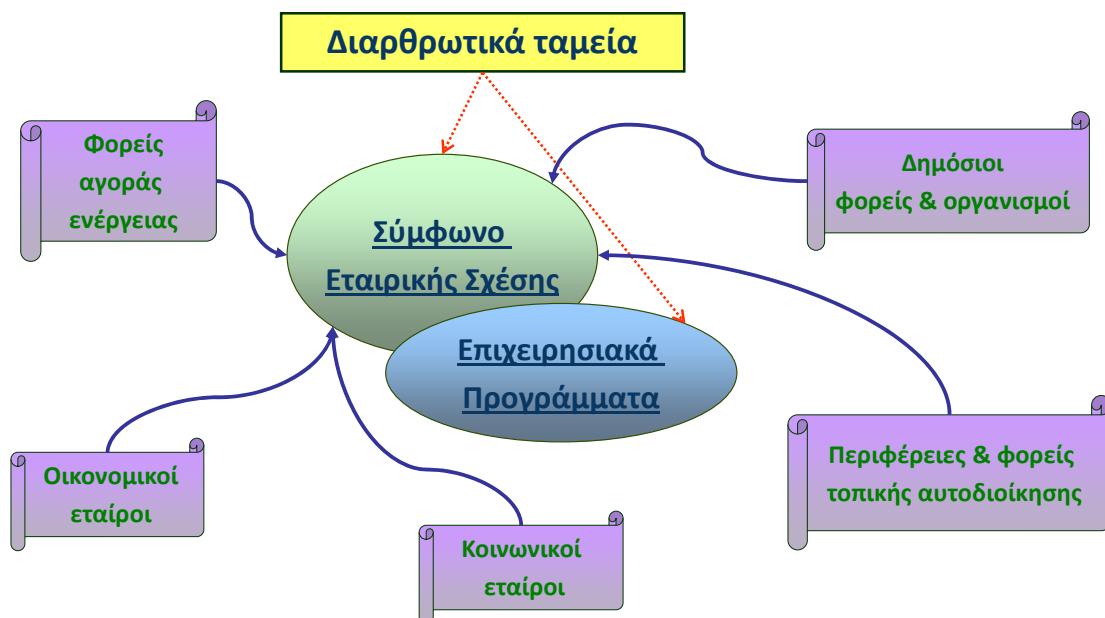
Διαρθρωτικά ταμεία

Φορείς αγοράς ενέργειας

Δημόσιοι φορείς & οργανισμοί

Σύμφωνο Εταιρικής Σχέσης

Επιχειρησιακά Προγράμματα

Οικονομικοί εταίροι

Κοινωνικοί εταίροι

Περιφέρειες & φορείς τοπικής αυτοδιοίκησης